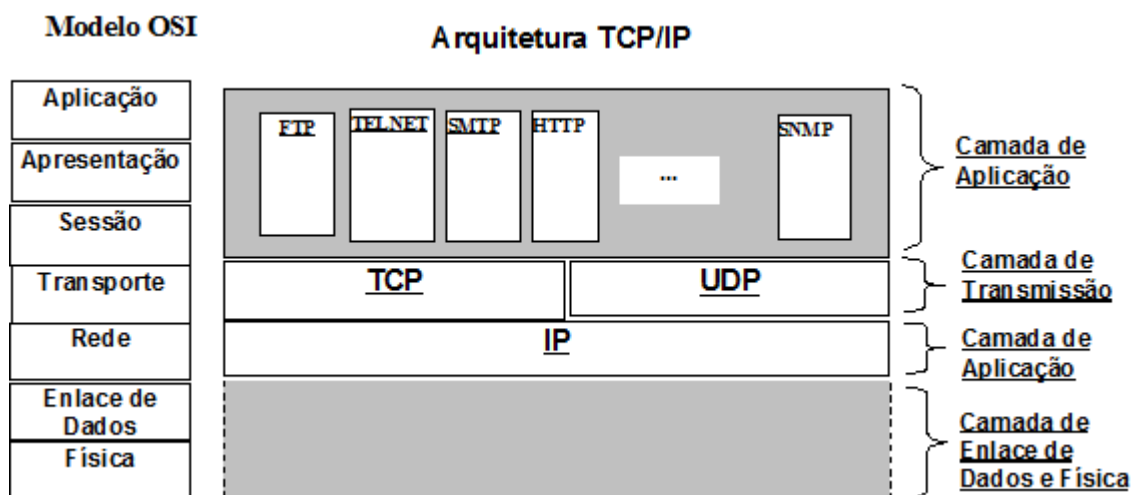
Modelo OSI

Arquitetura TCP/IP

Aplicação
Apresentação
Sessão
Transporte
Rede
Enlace de Dados
Física

FTP
TELNET
SMTP
HTTP
...
SNMP

TCP
UDP
IP

Camada de Aplicação
Camada de Transmissão
Camada de Aplicação
Camada de Enlace de Dados e Física